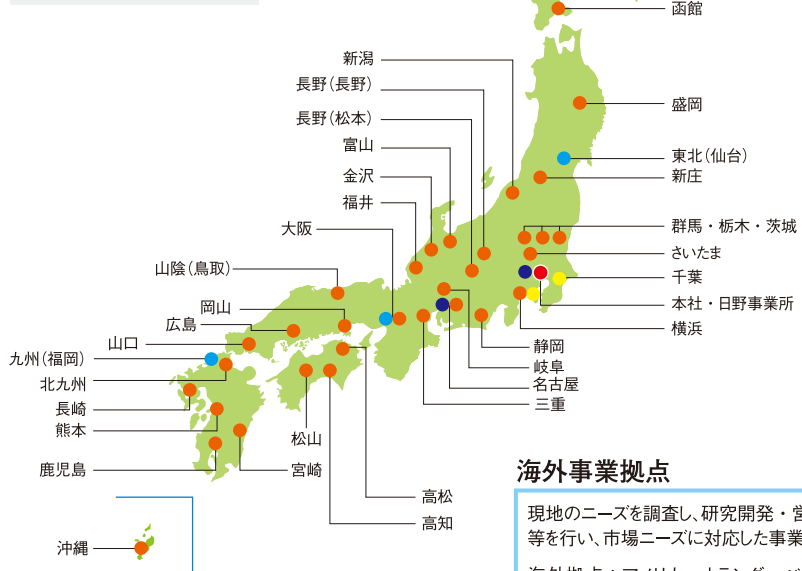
函館

新潟

長野(長野)

盛岡

長野(松本)

富山

東北(仙台)

金沢

新庄

福井

大阪

群馬・栃木・茨城

さいたま

山陰(鳥取)

千葉

岡山

本社・日野事業所

広島

横浜

山口

九州(福岡)

静岡

北九州

岐阜

名古屋

長崎

三重

熊本

松山

鹿児島

宮崎

海外事業拠点

高松

現地のニーズを調査し、研究開発・営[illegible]

等を行い、市場ニーズに対応した事業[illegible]

高知

沖縄

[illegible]